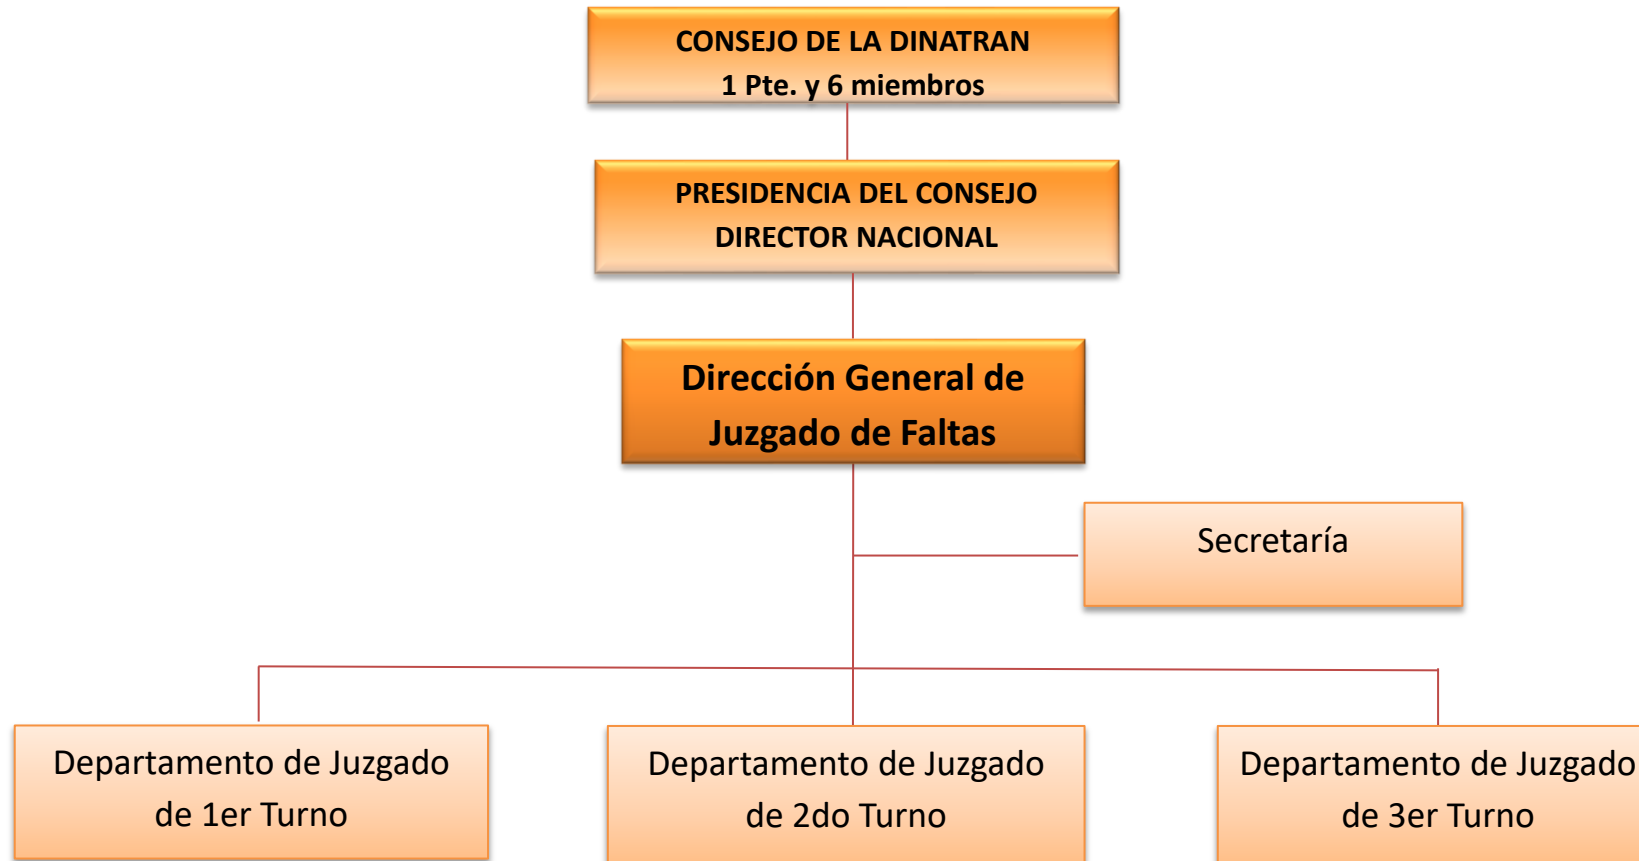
CONSEJO DE LA DINATRAN
1 Pte. y 6 miembros

PRESIDENCIA DEL CONSEJO
DIRECTOR NACIONAL

Dirección General de Juzgado de Faltas

Secretaría

Departamento de Juzgado de 1er Turno

Departamento de Juzgado de 2do Turno

Departamento de Juzgado de 3er Turno